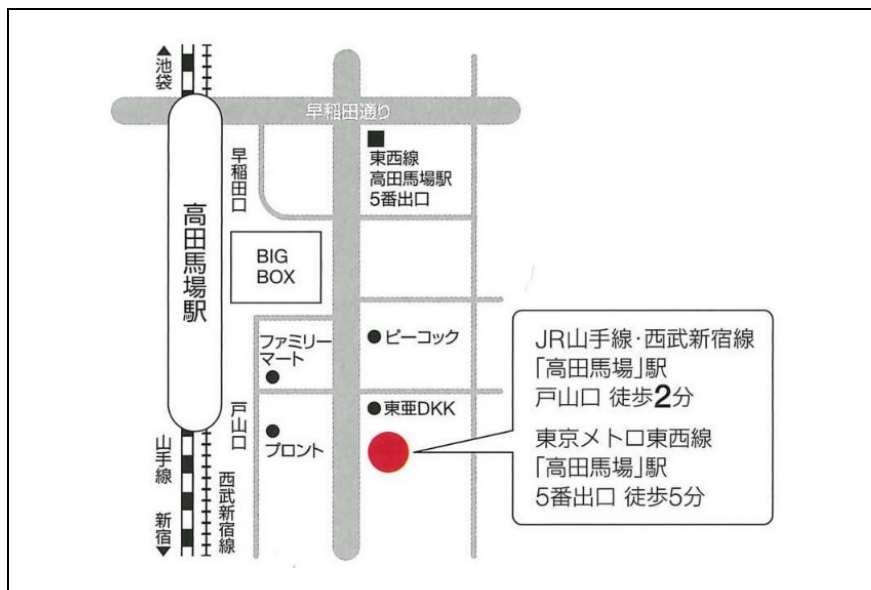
池袋

早稲田通り

早稲田口

東西線
高田馬場駅
5番出口

高田馬場駅

BIG
BOX

ファミリーマート

ピーコック

JR山手線･西武新宿線
「高田馬場」駅
戸山口 徒歩2分

東亜DKK

戸山口

プロント

東京メトロ東西線
「高田馬場」駅
5番出口 徒歩5分

山手線

新宿

西武新宿線